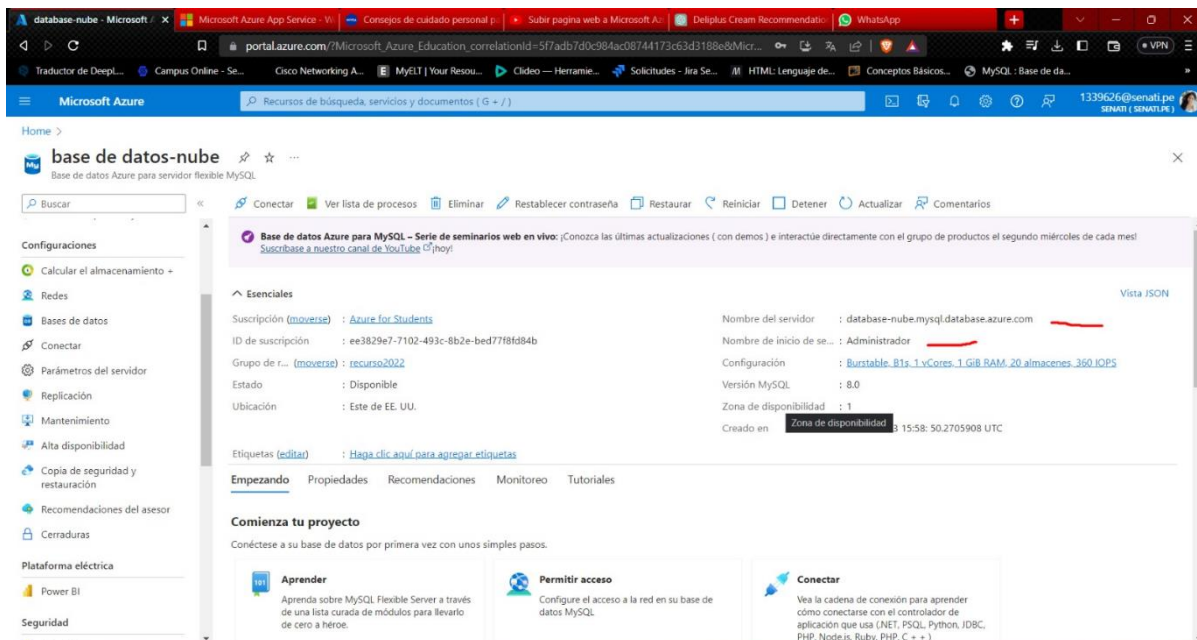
database-nube - Microsoft A | Microsoft Azure App Service - W | Consejos de cuidado personal p | Subir pagina web a Microsoft Az | Deliplus Cream Recommendatio | WhatsApp

portal.azure.com/?Microsoft_Azure_Education_correlationId=5f7adb7d0c984ac08744173c63d3188e&Micr...

VPN

Traductor de DeepL... Campus Online - Se... Cisco Networking A... MyELT | Your Resou... Clideo — Herramie... Solicitudes - Jira Se... HTML: Lenguaje de... Conceptos Básicos... MySQL : Base de da...

Microsoft Azure

Recursos de búsqueda, servicios y documentos (G + /)

1339626@senati.pe
SENATI (SENATI.PE)

Home >

base de datos-nube

Base de datos Azure para servidor flexible MySQL

Buscar

Conectar | Ver lista de procesos | Eliminar | Restablecer contraseña | Restaurar | Reiniciar | Detener | Actualizar | Comentarios

Configuraciones
Calcular el almacenamiento +
Redes
Bases de datos
Conectar
Parámetros del servidor
Replicación
Mantenimiento
Alta disponibilidad
Copia de seguridad y restauración
Recomendaciones del asesor
Cerraduras
Plataforma eléctrica
Power BI
Seguridad

Base de datos Azure para MySQL – Serie de seminarios web en vivo: ¡Conozca las últimas actualizaciones ( con demos ) e interactúe directamente con el grupo de productos el segundo miércoles de cada mes! Suscríbase a nuestro canal de YouTube ¡hoy!

Esenciales

Vista JSON

Suscripción (moverse) : Azure for Students
ID de suscripción : ee3829e7-7102-493c-8b2e-bed77f8fd84b
Grupo de r... (moverse) : recurso2022
Estado : Disponible
Ubicación : Este de EE. UU.

Nombre del servidor : database-nube.mysql.database.azure.com
Nombre de inicio de se... : Administrador
Configuración : Burstable, B1s, 1 vCores, 1 GiB RAM, 20 almacenes, 360 IOPS
Versión MySQL : 8.0
Zona de disponibilidad : 1
Creado en Zona de disponibilidad 3 15:58: 50.2705908 UTC

Etiquetas (editar) : Haga clic aquí para agregar etiquetas

Empezando | Propiedades | Recomendaciones | Monitoreo | Tutoriales

Comienza tu proyecto

Conéctese a su base de datos por primera vez con unos simples pasos.

Aprender
Aprenda sobre MySQL Flexible Server a través de una lista curada de módulos para llevarlo de cero a héroe.

Permitir acceso
Configure el acceso a la red en su base de datos MySQL

Conectar
Vea la cadena de conexión para aprender cómo conectarse con el controlador de aplicación que usa (.NET, PSQL, Python, JDBC, PHP, Node.js, Ruby, PHP, C + + )